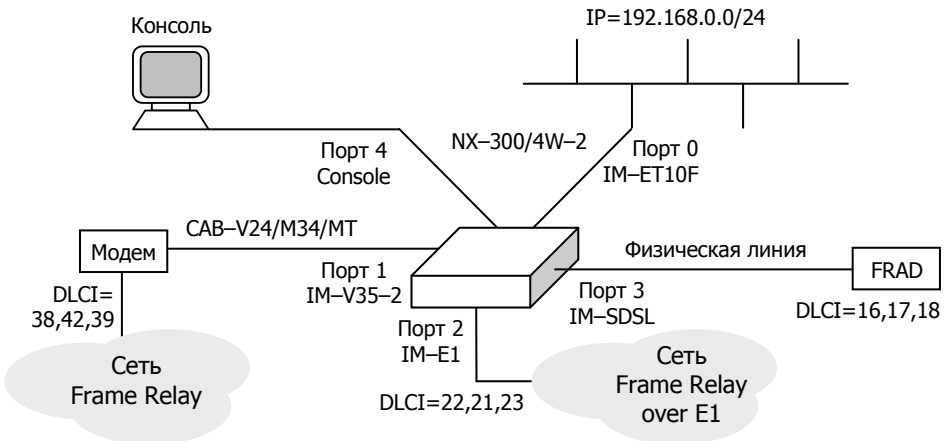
Консоль

IP=192.168.0.0/24

NX–300/4W–2

Порт 4
Console

Порт 0
IM–ET10F

CAB–V24/M34/MT

Модем

Физическая линия

FRAD

Порт 1
IM–V35–2

DLCI=
38,42,39

Порт 3
IM–SDSL

DLCI=16,17,18

Порт 2
IM–E1

Сеть
Frame Relay

Сеть
Frame Relay
over E1

DLCI=22,21,23